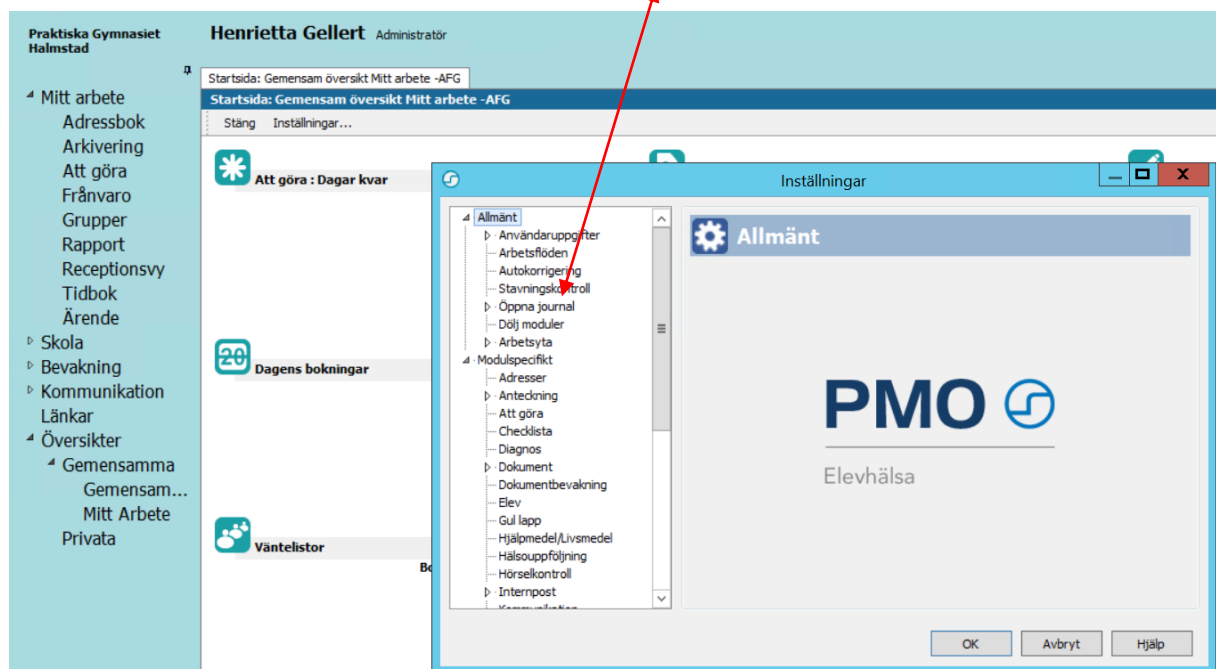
Praktiska Gymnasiet Halmstad

Henrietta Gellert Administratör

Mitt arbete
Adressbok
Arkivering
Att göra
Frånvaro
Grupper
Rapport
Receptionsvy
Tidbok
Ärende
Skola
Bevakning
Kommunikation
Länkar
Översikter
Gemensamma
Gemensam...
Mitt Arbete
Privata

Startsida: Gemensam översikt Mitt arbete -AFG

Startsida: Gemensam översikt Mitt arbete -AFG

Stäng Inställningar...

Att göra : Dagar kvar

Dagens bokningar

Väntelistor

Bo

Inställningar

Allmänt
Användaruppgifter
Arbetsflöden
Autokorrigering
Stavningskontroll
Öppna journal
Dölj moduler
Arbetsyta
Modulspecifikt
Adresser
Anteckning
Att göra
Checklista
Diagnos
Dokument
Dokumentbevakning
Elev
Gul lapp
Hjälpmedel/Livsmedel
Hälsouppföljning
Hörselkontroll
Internpost
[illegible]

Allmänt

PMO

Elevhälsa

OK
Avbryt
Hjälp